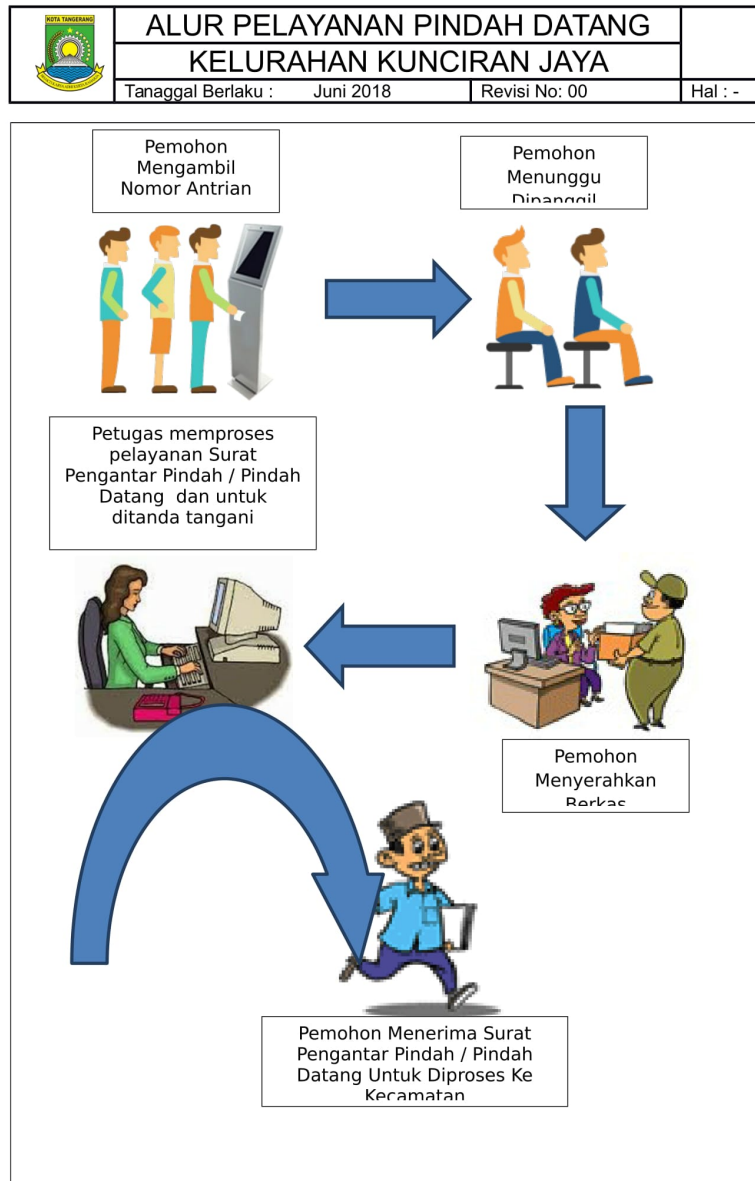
KOTA TANGERANG

ALUR PELAYANAN PINDAH DATANG
KELURAHAN KUNCIRAN JAYA

| Tanaggal Berlaku : Juni 2018 | Revisi No: 00 | Hal : - |
|---|---|---|

Pemohon Mengambil Nomor Antrian

Pemohon Menunggu Dipanggil

Petugas memproses pelayanan Surat Pengantar Pindah / Pindah Datang dan untuk ditanda tangani

Pemohon Menyerahkan Berkas

Pemohon Menerima Surat Pengantar Pindah / Pindah Datang Untuk Diproses Ke Kecamatan